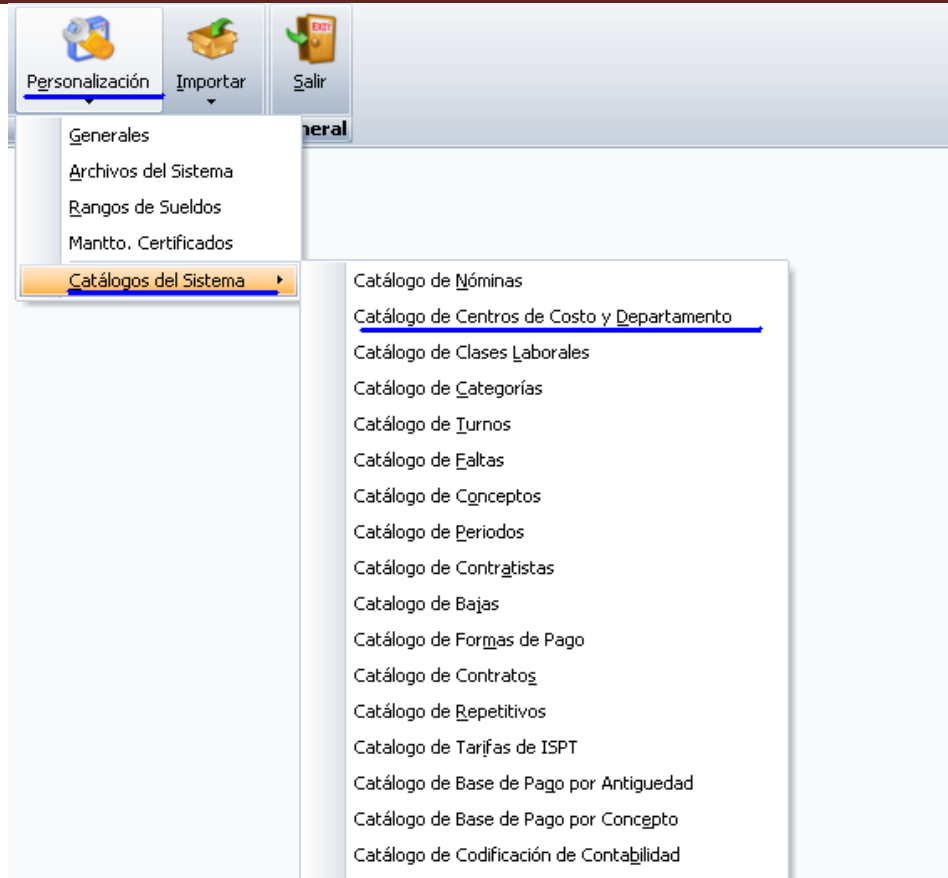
Personalización Importar Salir

EXIT

neral

Generales
Archivos del Sistema
Rangos de Sueldos
Mantto. Certificados
Catálogos del Sistema

Catálogo de Nóminas
Catálogo de Centros de Costo y Departamento
Catálogo de Clases Laborales
Catálogo de Categorías
Catálogo de Turnos
Catálogo de Faltas
Catálogo de Conceptos
Catálogo de Periodos
Catálogo de Contratistas
Catalogo de Bajas
Catálogo de Formas de Pago
Catálogo de Contratos
Catálogo de Repetitivos
Catalogo de Tarifas de ISPT
Catálogo de Base de Pago por Antiguedad
Catálogo de Base de Pago por Concepto
Catálogo de Codificación de Contabilidad